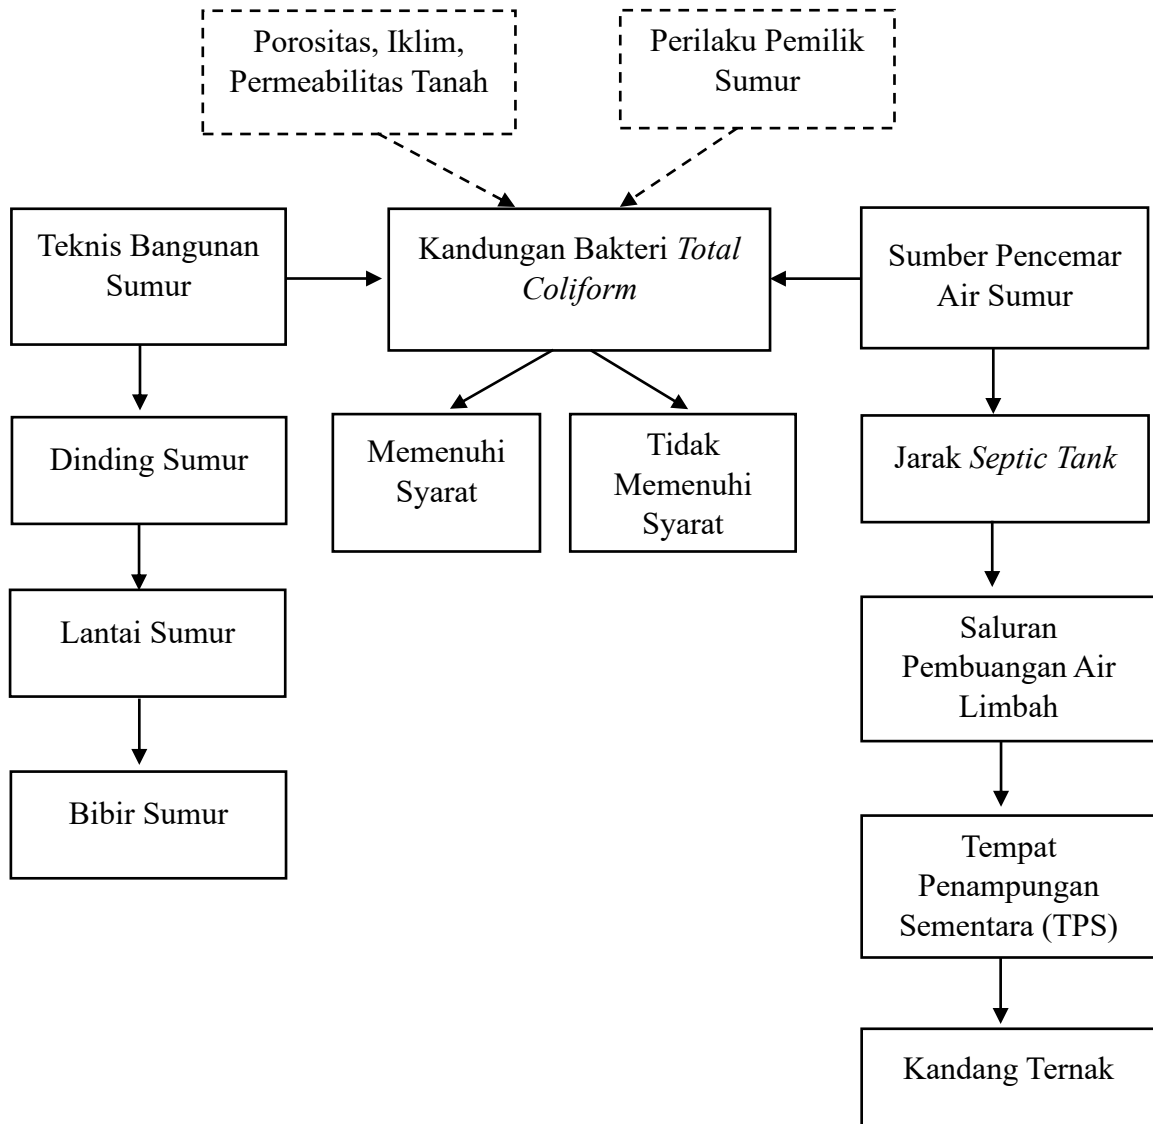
Porositas, Iklim, Permeabilitas Tanah

Perilaku Pemilik Sumur

Teknis Bangunan Sumur

Kandungan Bakteri Total Coliform

Sumber Pencemar Air Sumur

Dinding Sumur

Memenuhi Syarat

Tidak Memenuhi Syarat

Jarak Septic Tank

Lantai Sumur

Saluran Pembuangan Air Limbah

Bibir Sumur

Tempat Penampungan Sementara (TPS)

Kandang Ternak